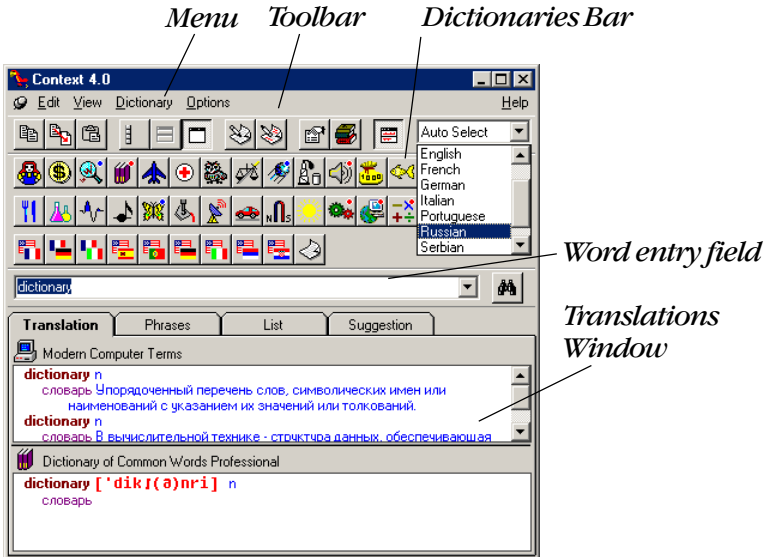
Menu

Toolbar

Dictionaries Bar

Context 4.0

Edit View Dictionary Options Help

Auto Select

English
French
German
Italian
Portuguese
Russian
Serbian

Word entry field

dictionary

Translations Window

Translation Phrases List Suggestion

Modern Computer Terms

dictionary n
словарь Упорядоченный перечень слов, символических имен или наименований с указанием их значений или толкований.
dictionary n
словарь В вычислительной технике - структура данных, обеспечивающая

Dictionary of Common Words Professional

dictionary ['dikʃ(ə)nri] n
словарь